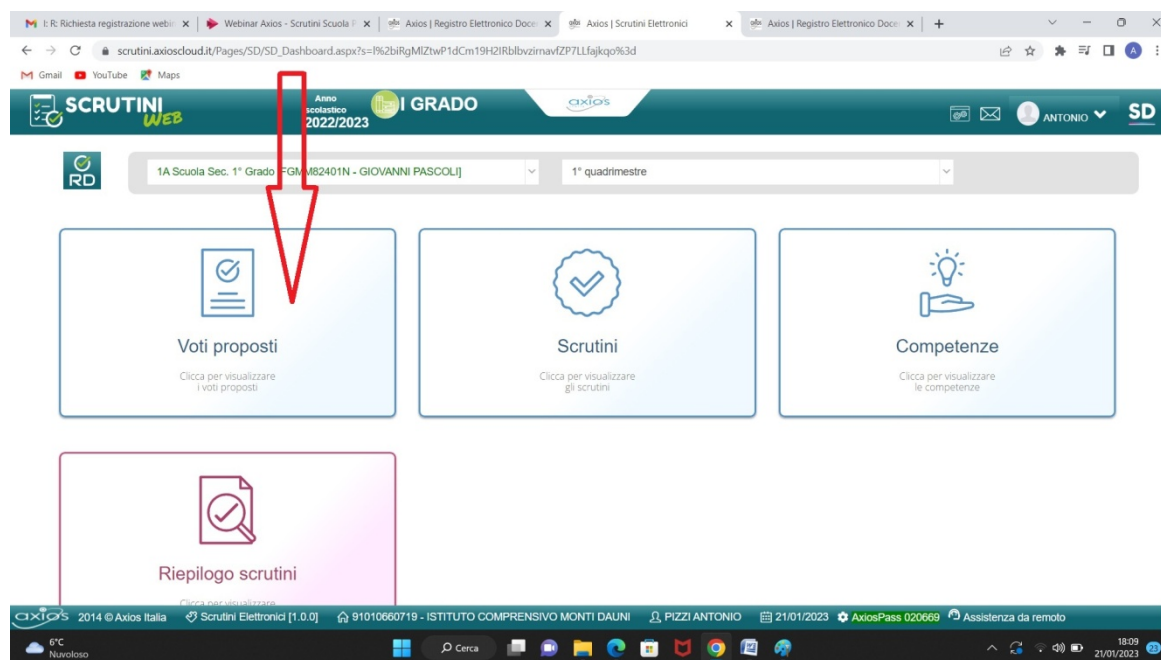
I: R: Richiesta registrazione webi | Webinar Axios - Scrutini Scuola | Axios | Registro Elettronico Doce | Axios | Scrutini Elettronici | Axios | Registro Elettronico Doce | +

scrutini.axioscloud.it/Pages/SD/SD_Dashboard.aspx?s=I%2biRgMlZtwP1dCm19H2IRblbvzirnavfZP7LLfajkqo%3d

Gmail YouTube Maps

SCRUTINI WEB

Anno scolastico 2022/2023

I GRADO

axios

ANTONIO

SD

RD

1A Scuola Sec. 1° Grado [FGMM82401N - GIOVANNI PASCOLI]

1° quadrimestre

Voti proposti

Clicca per visualizzare i voti proposti

Scrutini

Clicca per visualizzare gli scrutini

Competenze

Clicca per visualizzare le competenze

Riepilogo scrutini

Clicca per visualizzare

axios 2014 © Axios Italia Scrutini Elettronici [1.0.0] 91010660719 - ISTITUTO COMPRENSIVO MONTI DAUNI PIZZI ANTONIO 21/01/2023 AxiosPass 020669 Assistenza da remoto

6°C Nuvoloso

Cerca

18:09 21/01/2023